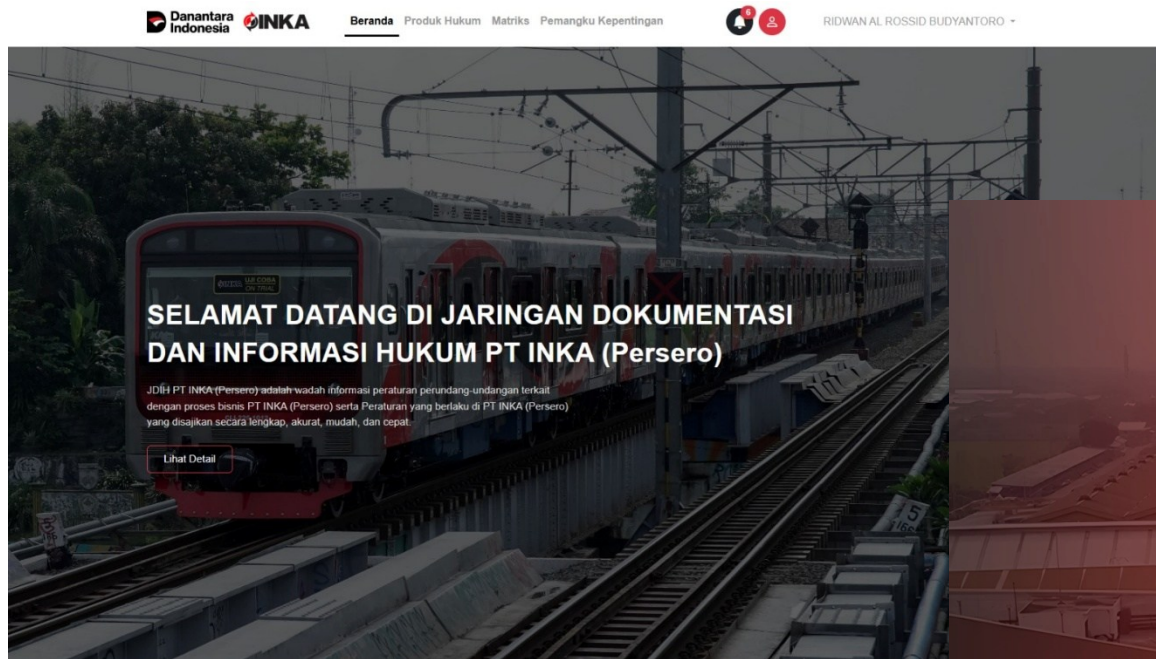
Danantara Indonesia INKA

Beranda Produk Hukum Matriks Pemangku Kepentingan

6

RIDWAN AL ROSSID BUDYANTORO

SELAMAT DATANG DI JARINGAN DOKUMENTASI DAN INFORMASI HUKUM PT INKA (Persero)

JDIH PT INKA (Persero) adalah wadah informasi peraturan perundang-undangan terkait dengan proses bisnis PT INKA (Persero) serta Peraturan yang berlaku di PT INKA (Persero) yang disajikan secara lengkap, akurat, mudah, dan cepat.

Lihat Detail